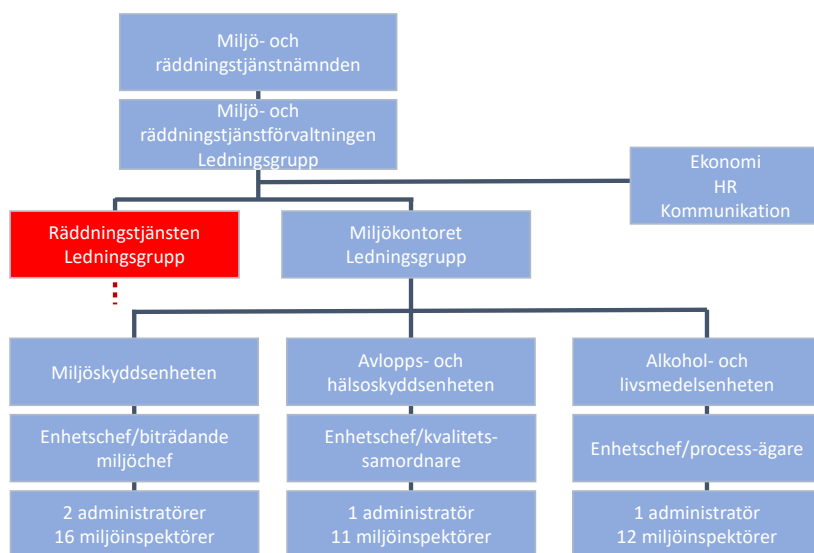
Miljö- och räddningstjänstnämnden

Miljö- och räddningstjänstförvaltningen Ledningsgrupp

Ekonomi
HR
Kommunikation

Räddningstjänsten Ledningsgrupp

Miljökontoret Ledningsgrupp

Miljöskyddsenheten

Enhetschef/biträdande miljöchef

2 administratörer
16 miljöinspektörer

Avlopps- och hälsoskyddsenheten

Enhetschef/kvalitets-samordnare

1 administratör
11 miljöinspektörer

Alkohol- och livsmedelsenheten

Enhetschef/process-ägare

1 administratör
12 miljöinspektörer